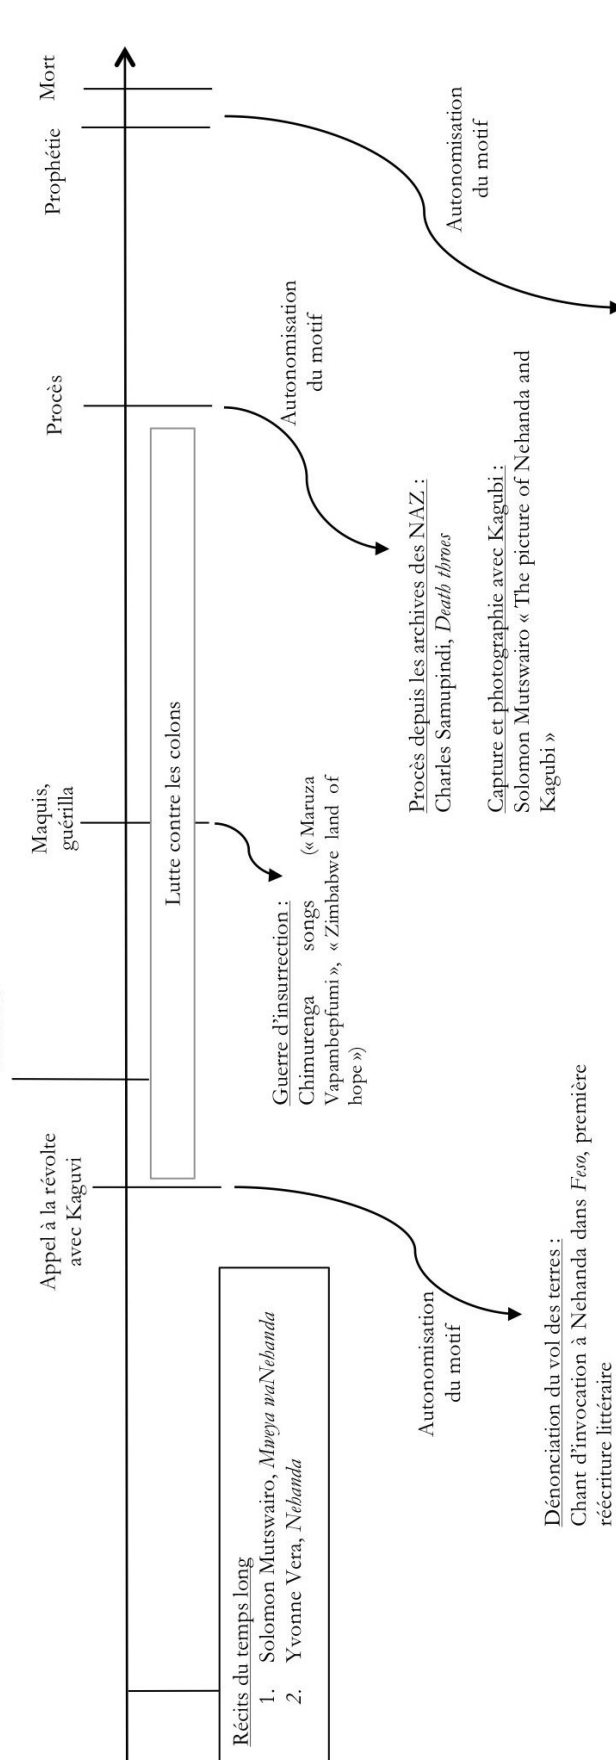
Mort

Prophétie

Autonomisation du motif

Procès

Autonomisation du motif

Procès depuis les archives des NAZ :
Charles Samupindi, *Death throes*

Capture et photographie avec Kagubi :
Solomon Mutswairo « The picture of Nehanda and Kagubi »

Maquis, guérilla

Lutte contre les colons

Guerre d'insurrection :
Chimurenga songs (« Maruza Vapambepfumi », « Zimbabwe land of hope »)

Appel à la révolte avec Kaguvi

Autonomisation du motif

Dénonciation du vol des terres :
Chant d'invocation à Nehanda dans *Feso*, première réécriture littéraire

Récits du temps long
1. Solomon Mutswairo, *Mweya waNehanda*
2. Yvonne Vera, *Nehanda*